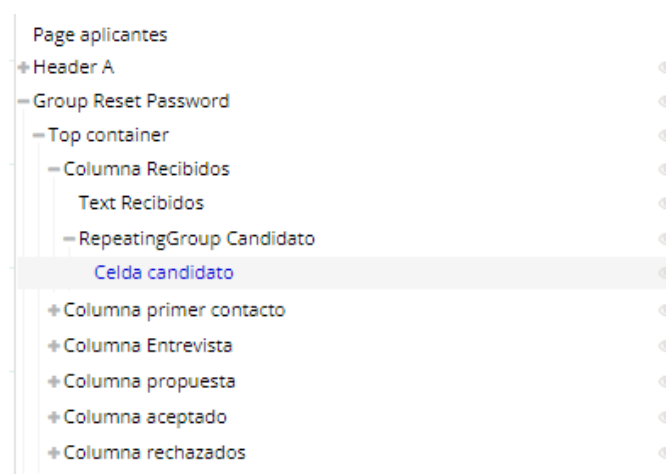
Page aplicantes
+Header A
−Group Reset Password
−Top container
−Columna Recibidos
Text Recibidos
−RepeatingGroup Candidato
Celda candidato
+Columna primer contacto
+Columna Entrevista
+Columna propuesta
+Columna aceptado
+Columna rechazados